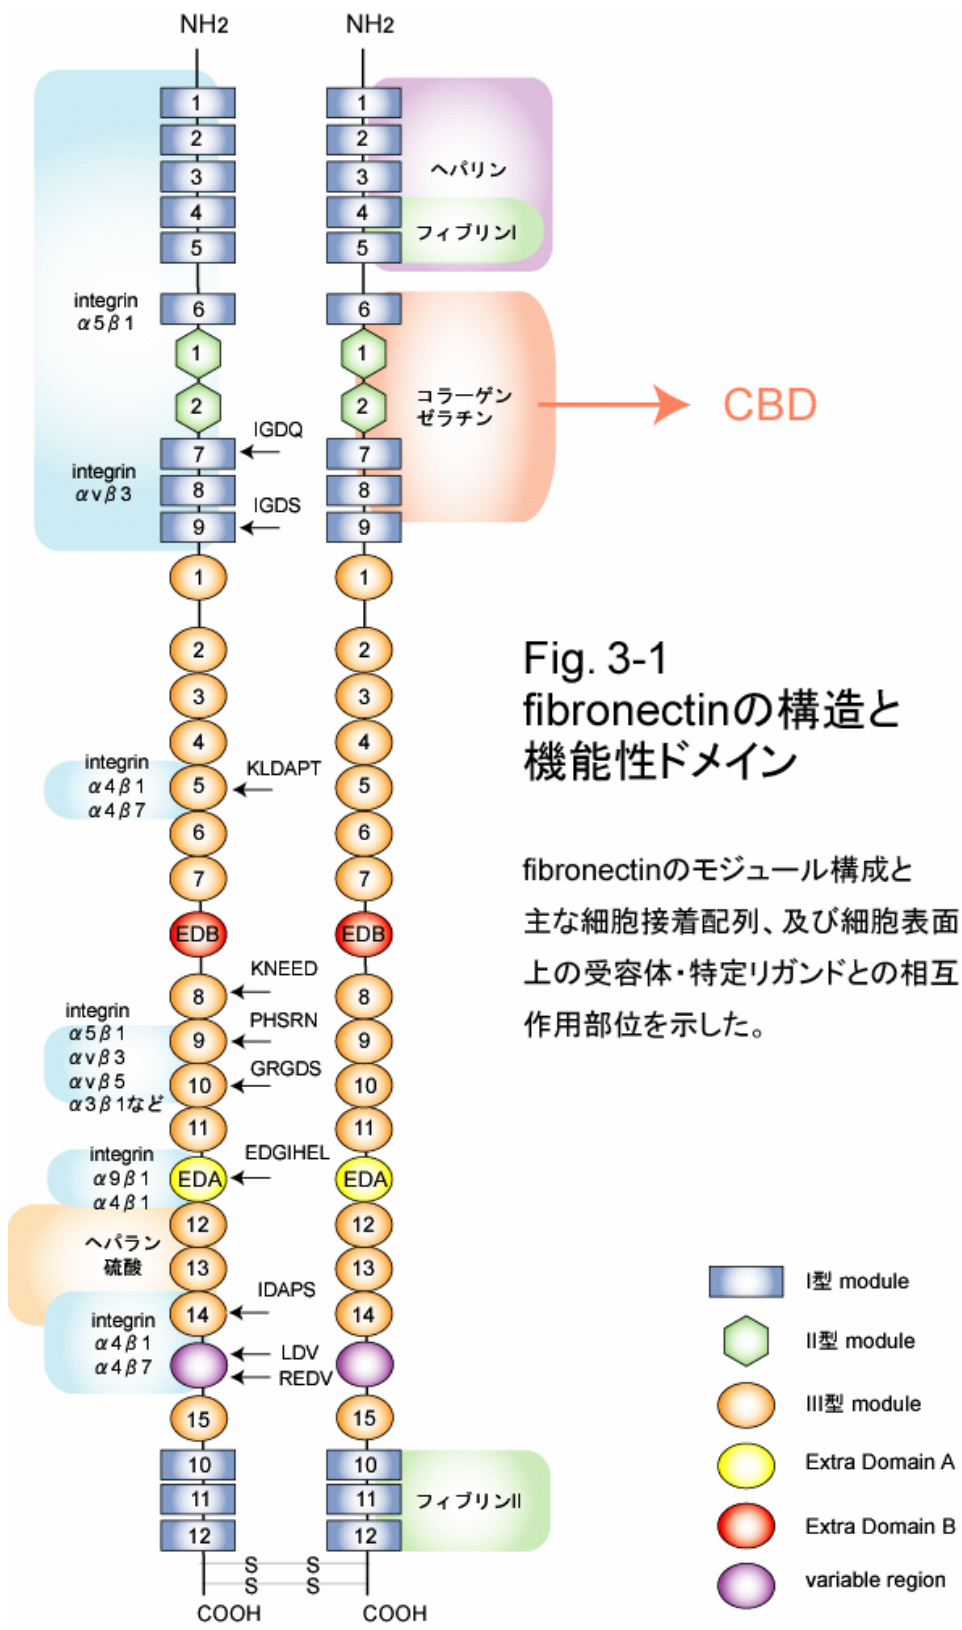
NH2
NH2

1
2
3
4
5
integrin
α5β1
6
1
2
IGDQ
7
integrin
αvβ3
8
IGDS
9

1
2
3
4
5
6
1
2
7
8
9

ヘパリン
フィブリンI
コラーゲン
ゼラチン
CBD

1
2
3
4
integrin
α4β1
α4β7
KLDAPT
5
6
7
EDB
KNEED
8
integrin
α5β1
αvβ3
αvβ5
α3β1など
PHSRN
9
GRGDS
10
11
integrin
α9β1
α4β1
EDGIHEL
EDA
ヘパラン
硫酸
12
13
IDAPS
integrin
α4β1
α4β7
14
LDV
REDV
15
10
11
12
S
S
S
S
COOH

1
2
3
4
5
6
7
EDB
8
9
10
11
EDA
12
13
14
15
10
11
12
フィブリンII
COOH

Fig. 3-1
fibronectinの構造と
機能性ドメイン

fibronectinのモジュール構成と主な細胞接着配列、及び細胞表面上の受容体・特定リガンドとの相互作用部位を示した。

I型 module
II型 module
III型 module
Extra Domain A
Extra Domain B
variable region